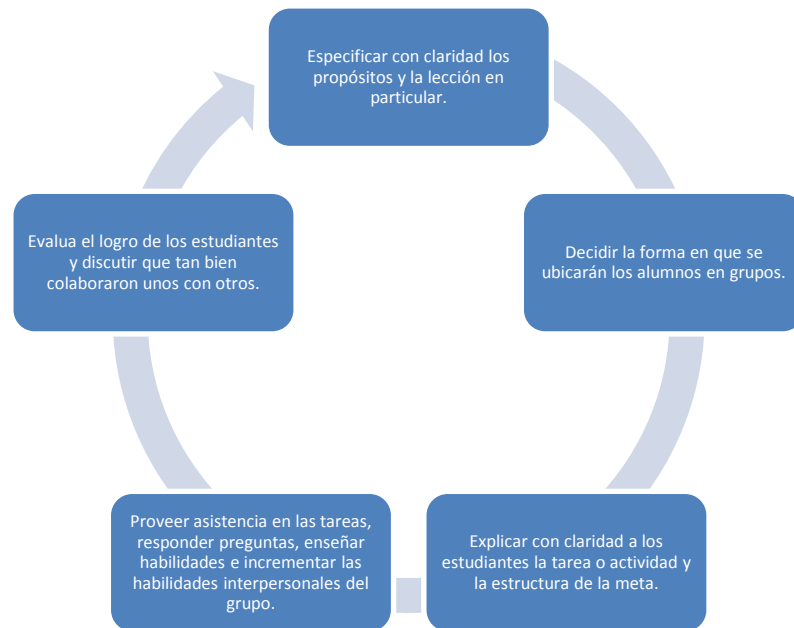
Especificar con claridad los propósitos y la lección en particular.

Decidir la forma en que se ubicarán los alumnos en grupos.

Explicar con claridad a los estudiantes la tarea o actividad y la estructura de la meta.

Proveer asistencia en las tareas, responder preguntas, enseñar habilidades e incrementar las habilidades interpersonales del grupo.

Evalua el logro de los estudiantes y discutir que tan bien colaboraron unos con otros.